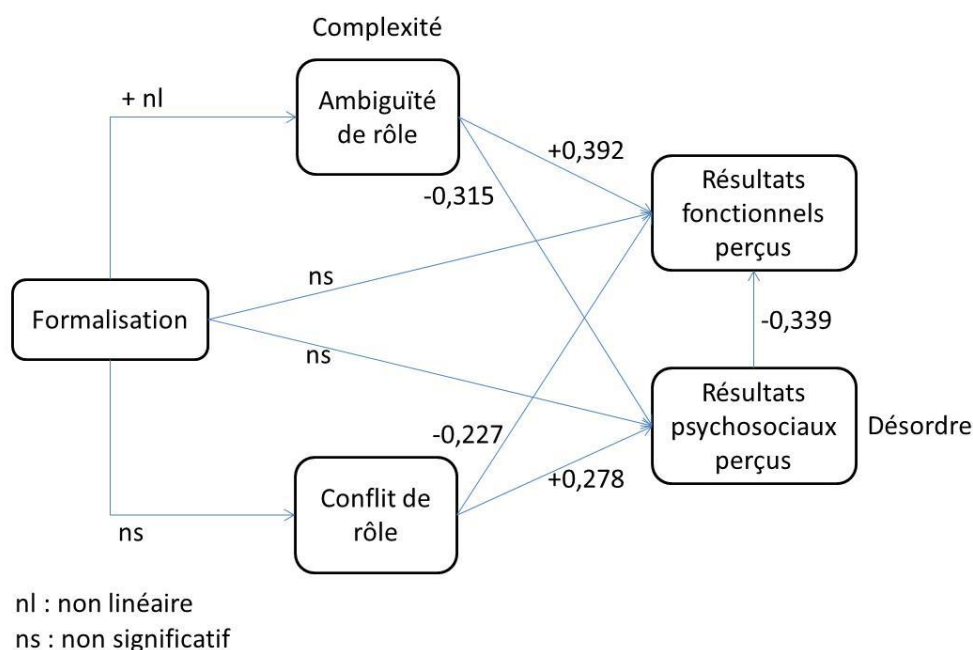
Complexité

+ nl

Ambiguïté de rôle

+0,392

-0,315

Résultats fonctionnels perçus

ns

Formalisation

-0,339

ns

Résultats psychosociaux perçus

Désordre

-0,227

+0,278

Conflit de rôle

ns

nl : non linéaire
ns : non significatif